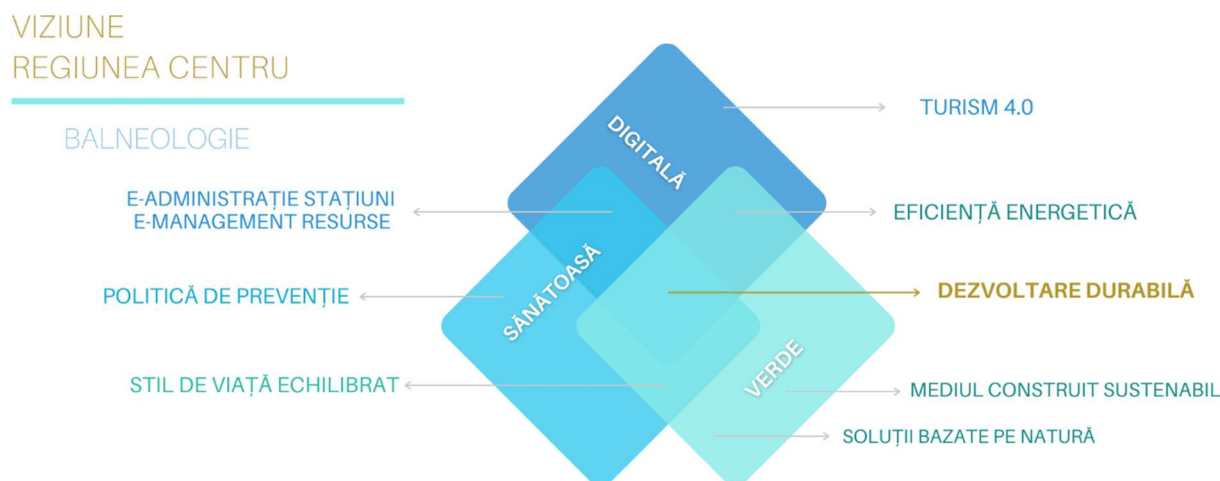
VIZIUNE
REGIUNEA CENTRU

BALNEOLOGIE

DIGITALĂ

SĂNĂTOASĂ

VERDE

TURISM 4.0

E-ADMINISTRAȚIE STAȚIUNI
E-MANAGEMENT RESURSE

EFICIENȚĂ ENERGETICĂ

POLITICĂ DE PREVENȚIE

DEZVOLTARE DURABILĂ

STIL DE VIAȚĂ ECHILIBRAT

MEDIUL CONSTRUIT SUSTENABIL

SOLUȚII BAZATE PE NATURĂ